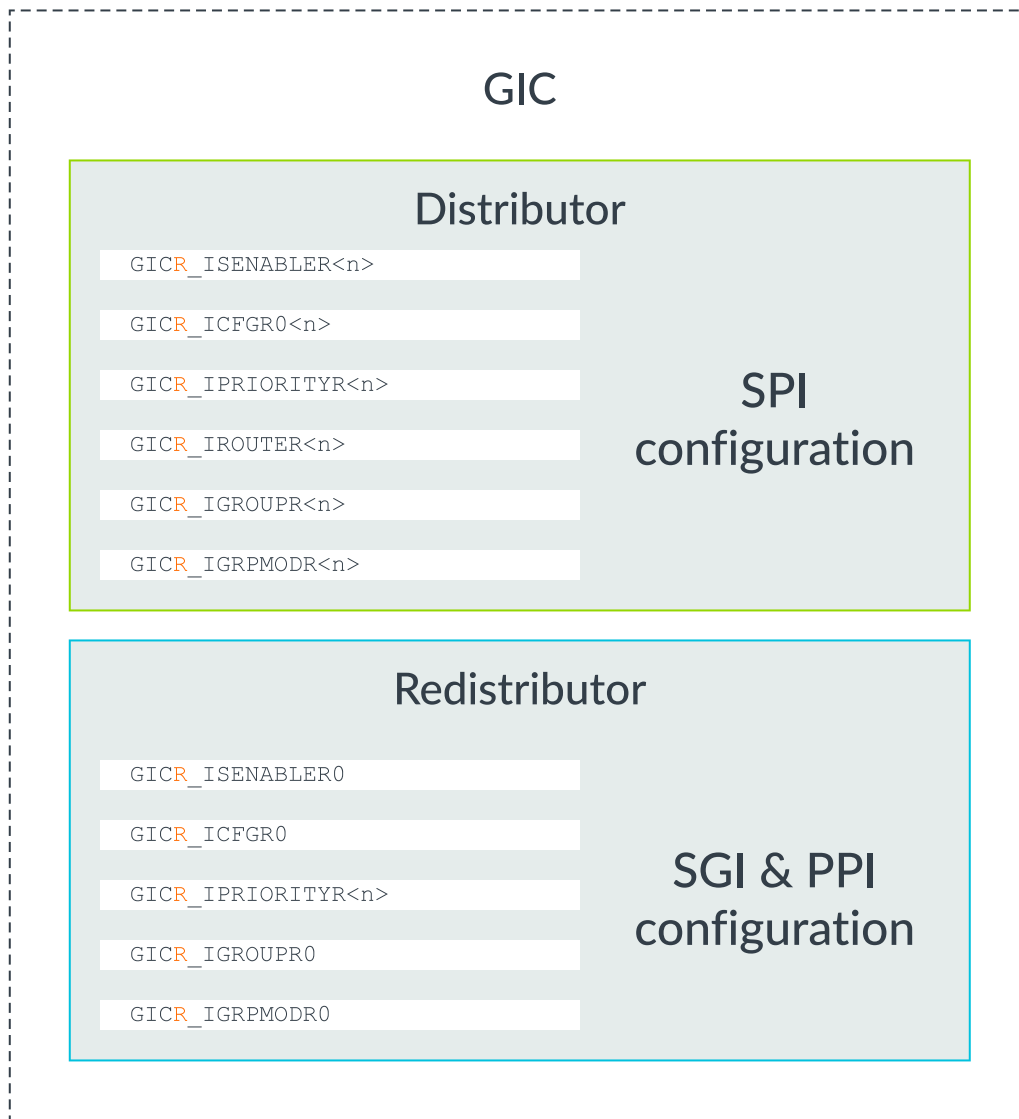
GIC

Distributor

GICR_ISENABLER<n>

GICR_ICFGR0<n>

GICR_IPRIORITYR<n>

GICR_IROUTER<n>

GICR_IGROUPR<n>

GICR_IGRPMODR<n>

SPI configuration

Redistributor

GICR_ISENABLER0

GICR_ICFGR0

GICR_IPRIORITYR<n>

GICR_IGROUPR0

GICR_IGRPMODR0

SGI & PPI configuration